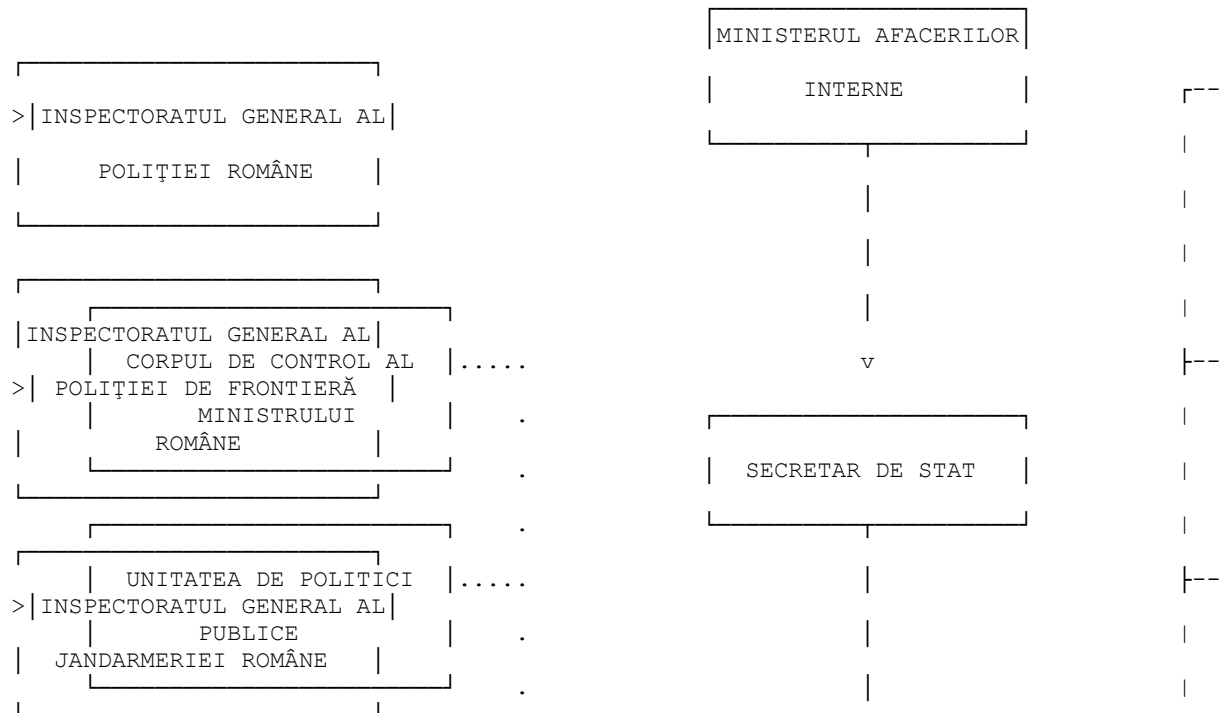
MINISTERUL AFACERILOR INTERNE

INSPECTORATUL GENERAL AL POLIŢIEI ROMÂNE

INSPECTORATUL GENERAL AL POLIŢIEI DE FRONTIERĂ ROMÂNE

CORPUL DE CONTROL AL MINISTRULUI

v

SECRETAR DE STAT

UNITATEA DE POLITICI PUBLICE

INSPECTORATUL GENERAL AL JANDARMERIEI ROMÂNE